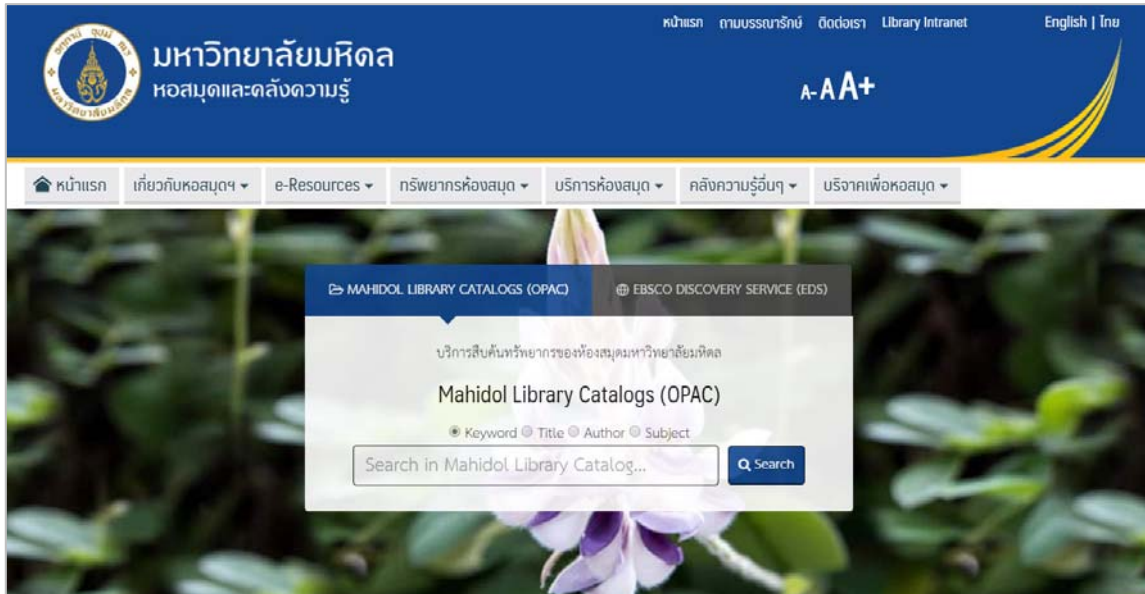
มหาวิทยาลัยมหิดล
หอสมุดและคลังความรู้

หน้าแรก ถามบรรณารักษ์ ติดต่อเรา Library Intranet

English | ไทย

A- A A+

หน้าแรก เกี่ยวกับหอสมุดฯ ▾ e-Resources ▾ ทรัพยากรห้องสมุด ▾ บริการห้องสมุด ▾ คลังความรู้อื่นๆ ▾ บริจาคเพื่อหอสมุด ▾

MAHIDOL LIBRARY CATALOGS (OPAC) EBSCO DISCOVERY SERVICE (EDS)

บริการสืบค้นทรัพยากรของห้องสมุดมหาวิทยาลัยมหิดล

Mahidol Library Catalogs (OPAC)

Keyword Title Author Subject

Search in Mahidol Library Catalog...

Search